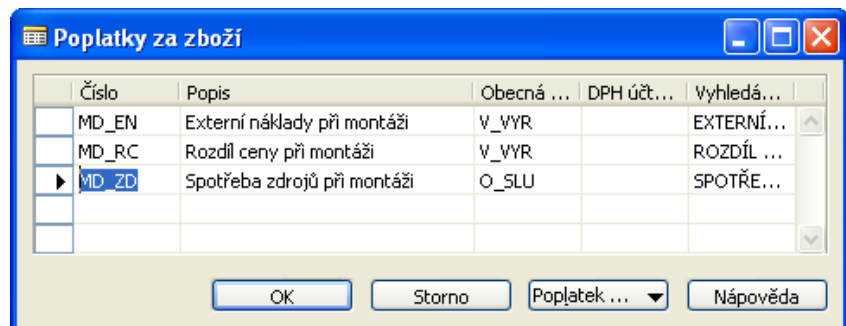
Poplatky za zboží

| Číslo | Popis | Obecná ... | DPH účt... | Vyhledá... |
|---|---|---|---|---|
| MD_EN | Externí náklady při montáži | V_VYR | | EXTERNÍ... |
| MD_RC | Rozdíl ceny při montáži | V_VYR | | ROZDÍL ... |
| MD_ZD | Spotřeba zdrojů při montáži | O_SLU | | SPOTŘE... |
| | | | | |
| | | | | |

OK Storno Poplatek ... Nápověda